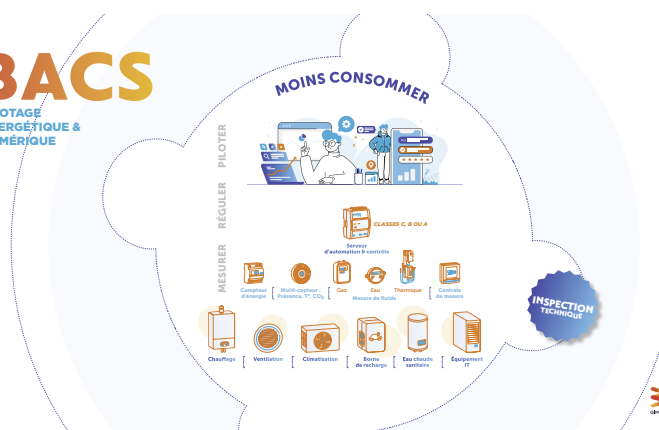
BACS
OTAGE
ERGÉTIQUE &
MÉRIQUE

MOINS CONSOMMER

PILOTER

RÉGULER

MESURER

CLASSES C, B OU A

Serveur d'automation & contrôle

Compteur d'énergie

Multi-capteur : Présence, T°, $CO_2$

Gaz

Eau

Mesure de fluide

Thermique

Centrale de mesure

INSPECTION TECHNIQUE

Chauffage

Ventilation

Climatisation

Borne de recharge

Eau chaude sanitaire

Équipement IT